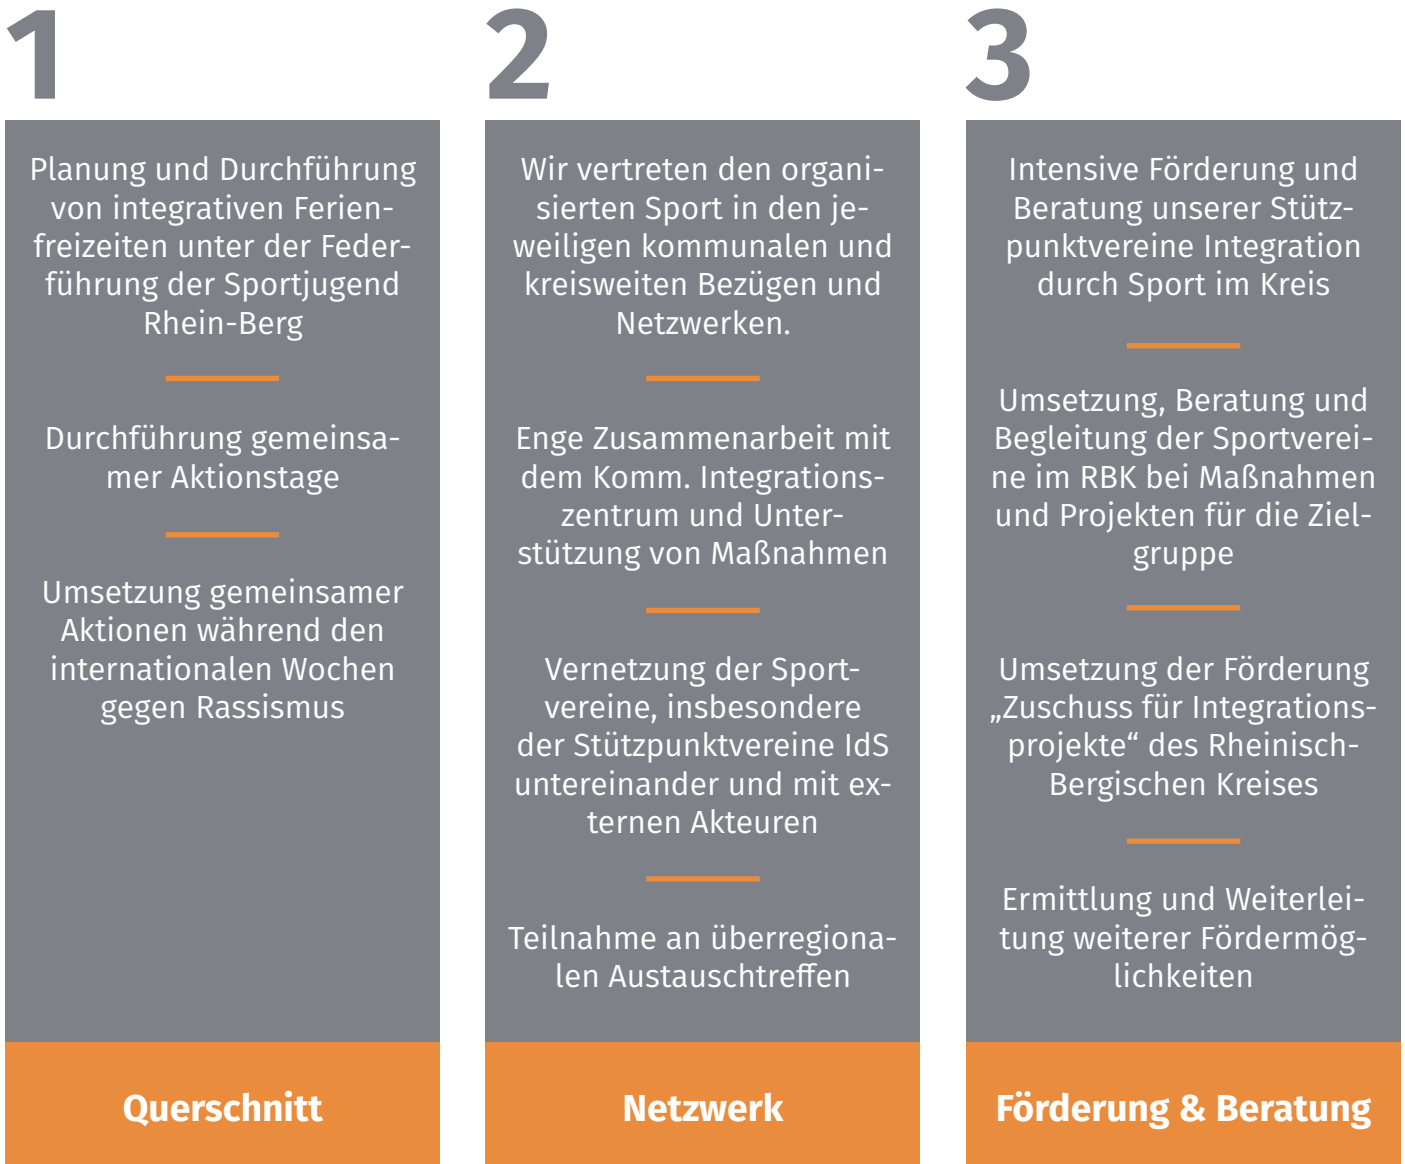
1

Planung und Durchführung von integrativen Ferienfreizeiten unter der Federführung der Sportjugend Rhein-Berg

Durchführung gemeinsamer Aktionstage

Umsetzung gemeinsamer Aktionen während den internationalen Wochen gegen Rassismus

Querschnitt

2

Wir vertreten den organisierten Sport in den jeweiligen kommunalen und kreisweiten Bezügen und Netzwerken.

Enge Zusammenarbeit mit dem Komm. Integrationszentrum und Unterstützung von Maßnahmen

Vernetzung der Sportvereine, insbesondere der Stützpunktvereine IdS untereinander und mit externen Akteuren

Teilnahme an überregionalen Austauschtreffen

Netzwerk

3

Intensive Förderung und Beratung unserer Stützpunktvereine Integration durch Sport im Kreis

Umsetzung, Beratung und Begleitung der Sportvereine im RBK bei Maßnahmen und Projekten für die Zielgruppe

Umsetzung der Förderung „Zuschuss für Integrationsprojekte“ des Rheinisch-Bergischen Kreises

Ermittlung und Weiterleitung weiterer Fördermöglichkeiten

Förderung & Beratung